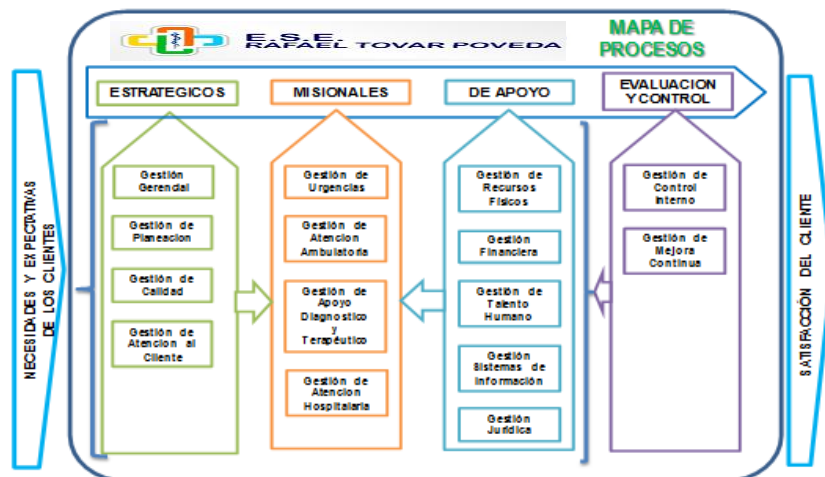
E.S.E.
RAFAEL TOVAR POVEDA

MAPA DE PROCESOS

NECESIDADES Y EXPECTATIVAS DE LOS CLIENTES

ESTRATEGICOS

Gestión Gerencial

Gestión de Planeacion

Gestión de Calidad

Gestión de Atencion al Cliente

MISIONALES

Gestión de Urgencias

Gestión de Atencion Ambulatoria

Gestión de Apoyo Diagnostico y Terapéutico

Gestión de Atencion Hospitalaria

DE APOYO

Gestión de Recursos Físicos

Gestión Financiera

Gestión de Talento Humano

Gestión Sistemas de Información

Gestión Jurídica

EVALUACION Y CONTROL

Gestión de Control Interno

Gestión de Mejora Continua

SATISFACCIÓN DEL CLIENTE